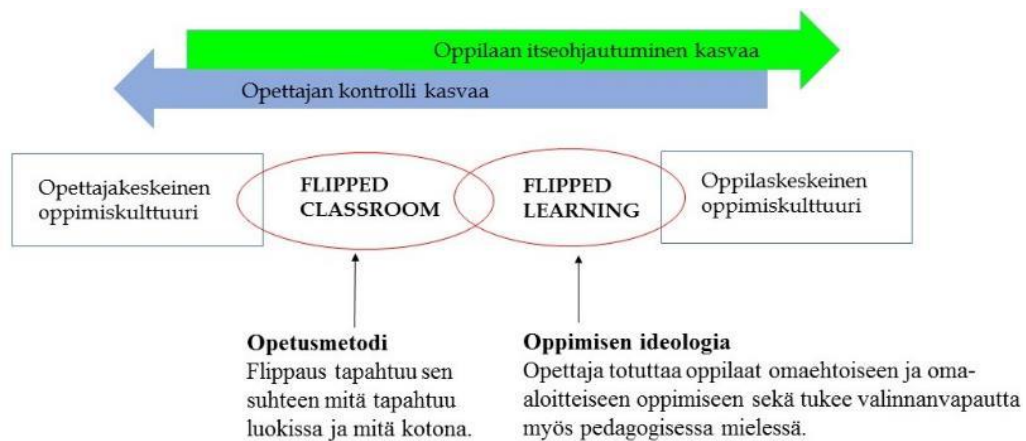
Oppilaan itseohjautuminen kasvaa

Opettajan kontrolli kasvaa

Opettajakeskeinen oppimiskulttuuri

FLIPPED CLASSROOM

FLIPPED LEARNING

Oppilaskeskeinen oppimiskulttuuri

**Opetusmetodi**
Flippaus tapahtuu sen suhteen mitä tapahtuu luokissa ja mitä kotona.

**Oppimisen ideologia**
Opettaja totuttaa oppilaat omaehtoiseen ja oma-aloitteiseen oppimiseen sekä tukee valinnanvapautta myös pedagogisessa mielessä.